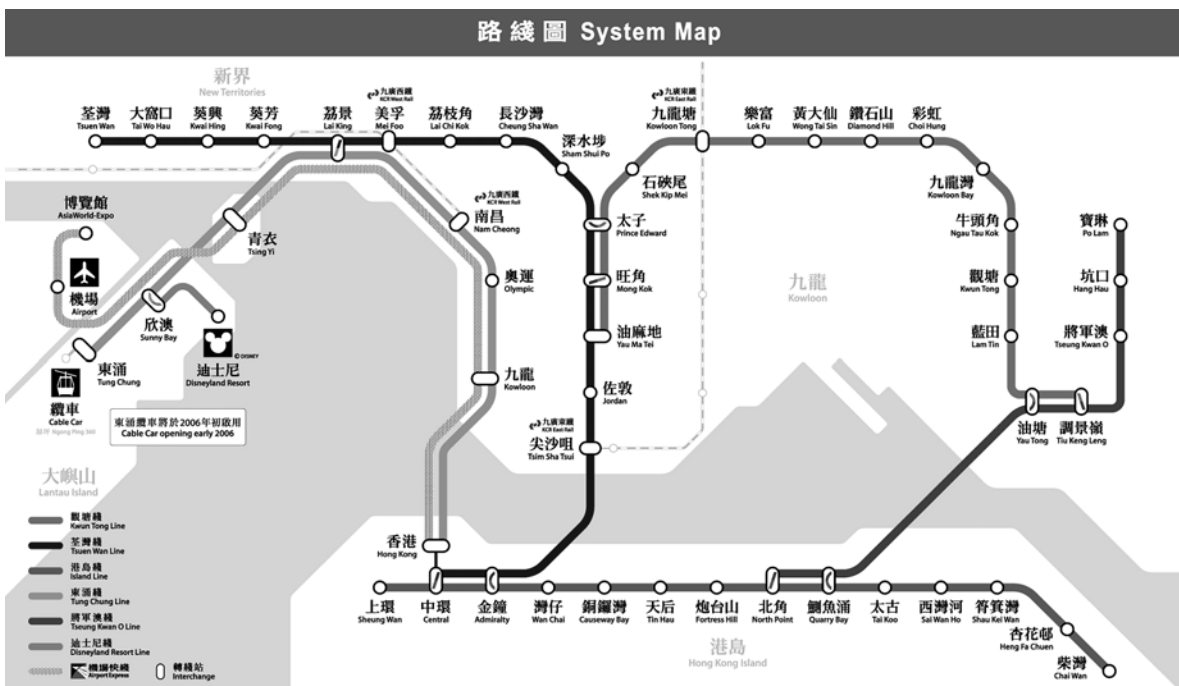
路綫圖 System Map

新界
New Territories

荃灣
Tsuen Wan

大窩口
Tai Wo Hau

葵興
Kwai Hing

葵芳
Kwai Fong

荔景
Lai King

九廣西鐵
KCR West Rail

美孚
Mei Foo

荔枝角
Lai Chi Kok

長沙灣
Cheung Sha Wan

深水埗
Sham Shui Po

九廣東鐵
KCR East Rail

九龍塘
Kowloon Tong

樂富
Lok Fu

黃大仙
Wong Tai Sin

鑽石山
Diamond Hill

彩虹
Choi Hung

石硤尾
Shek Kip Mei

九龍灣
Kowloon Bay

博覽館
AsiaWorld-Expo

九廣西鐵
KCR West Rail

南昌
Nam Cheong

太子
Prince Edward

牛頭角
Ngau Tau Kok

寶琳
Po Lam

青衣
Tsing Yi

奧運
Olympic

旺角
Mong Kok

九龍
Kowloon

機場
Airport

欣澳
Sunny Bay

觀塘
Kwun Tong

坑口
Hang Hau

油麻地
Yau Ma Tei

© DISNEY

藍田
Lam Tin

將軍澳
Tseung Kwan O

東涌
Tung Chung

迪士尼
Disneyland Resort

九龍
Kowloon

佐敦
Jordan

纜車
Cable Car
昂坪 Ngong Ping 360

東涌纜車將於2006年初啟用
Cable Car opening early 2006

九廣東鐵
KCR East Rail

尖沙咀
Tsim Sha Tsui

油塘
Yau Tong

調景嶺
Tiu Keng Leng

大嶼山
Lantau Island

觀塘綫
Kwun Tong Line

荃灣綫
Tsuen Wan Line

港島綫
Island Line

東涌綫
Tung Chung Line

將軍澳綫
Tseung Kwan O Line

迪士尼綫
Disneyland Resort Line

機場快綫
Airport Express

轉綫站
Interchange

香港
Hong Kong

上環
Sheung Wan

中環
Central

金鐘
Admiralty

灣仔
Wan Chai

銅鑼灣
Causeway Bay

天后
Tin Hau

炮台山
Fortress Hill

北角
North Point

鰂魚涌
Quarry Bay

太古
Tai Koo

西灣河
Sai Wan Ho

筲箕灣
Shau Kei Wan

杏花邨
Heng Fa Chuen

柴灣
Chai Wan

港島
Hong Kong Island